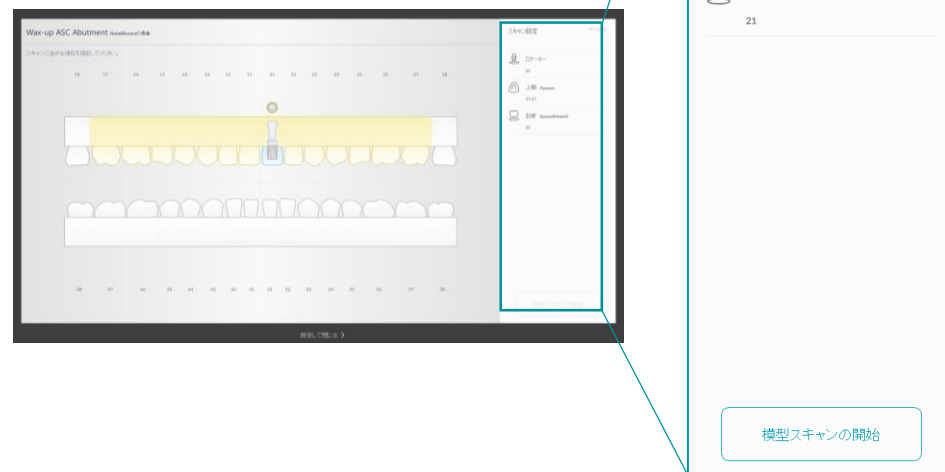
Wax-up ASC Abutment NobelBiocare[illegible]

スキャン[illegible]

18 17 16 15 14 13 12 11 21 22 23 24 25 26 27 28

48 47 46 45 44 43 42 41 31 32 33 34 35 36 37 38

スキャン設定

口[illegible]
21

上顎 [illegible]

下顎 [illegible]

保存して閉じる ›

21

模型スキャンの開始